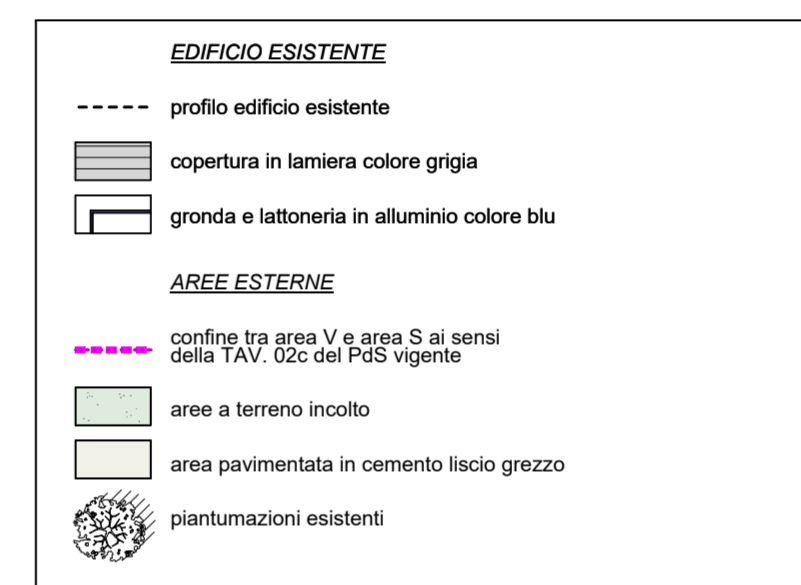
EDIFICIO ESISTENTE

profilo edificio esistente

copertura in lamiera colore grigia

gronda e lattoneria in alluminio colore blu

AREE ESTERNE

confine tra area V e area S ai sensi della TAV. 02c del PdS vigente

aree a terreno incolto

area pavimentata in cemento liscio grezzo

piantumazioni esistenti